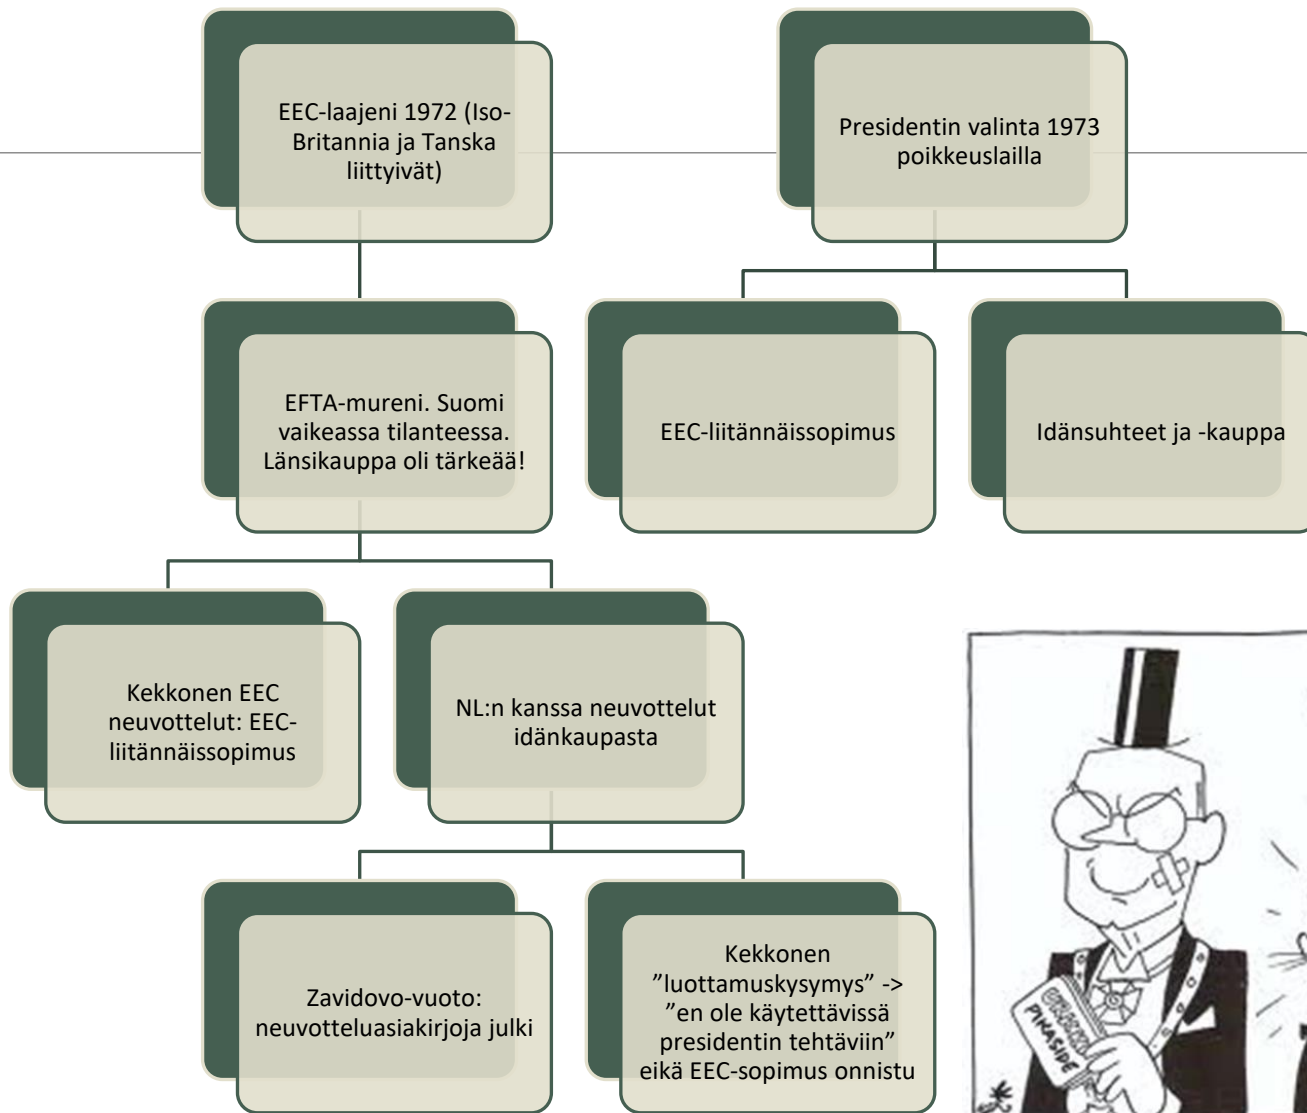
EEC-laajeni 1972 (Iso-Britannia ja Tanska liittyivät)

EFTA-mureni. Suomi vaikeassa tilanteessa. Länsikauppa oli tärkeää!

Kekkonen EEC neuvottelut: EEC-liitännäissopimus

NL:n kanssa neuvottelut idänkaupasta

Zavidovo-vuoto: neuvotteluasiakirjoja julki

Kekkonen ”luottamuskysymys” -> ”en ole käytettävissä presidentin tehtäviin” eikä EEC-sopimus onnistu

Presidentin valinta 1973 poikkeuslailla

EEC-liitännäissopimus

Idänsuhteet ja -kauppa

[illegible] PIKASIDE